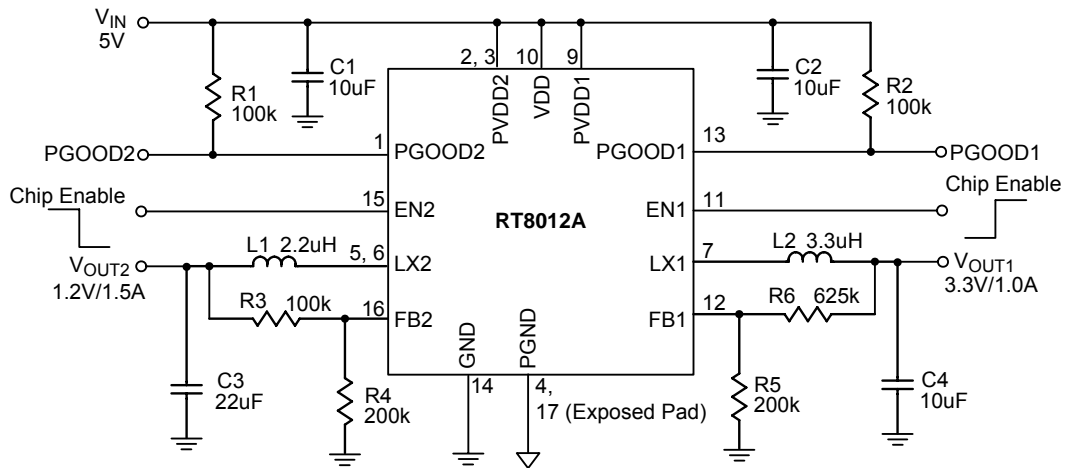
$V_{IN}$
5V

R1
100k

C1
10uF

2, 3
10
9
PVDD2
VDD
PVDD1

C2
10uF

R2
100k

PGOOD2
1
PGOOD2
PGOOD1
13
PGOOD1

Chip Enable
15
EN2
RT8012A
EN1
11
Chip Enable

$V_{OUT2}$
1.2V/1.5A
L1 2.2uH
5, 6
LX2
LX1
7
L2 3.3uH
$V_{OUT1}$
3.3V/1.0A

R3 100k
16
FB2
FB1
12
R6 625k

GND
PGND

C3
22uF

R4
200k

14
4,
17 (Exposed Pad)

R5
200k

C4
10uF